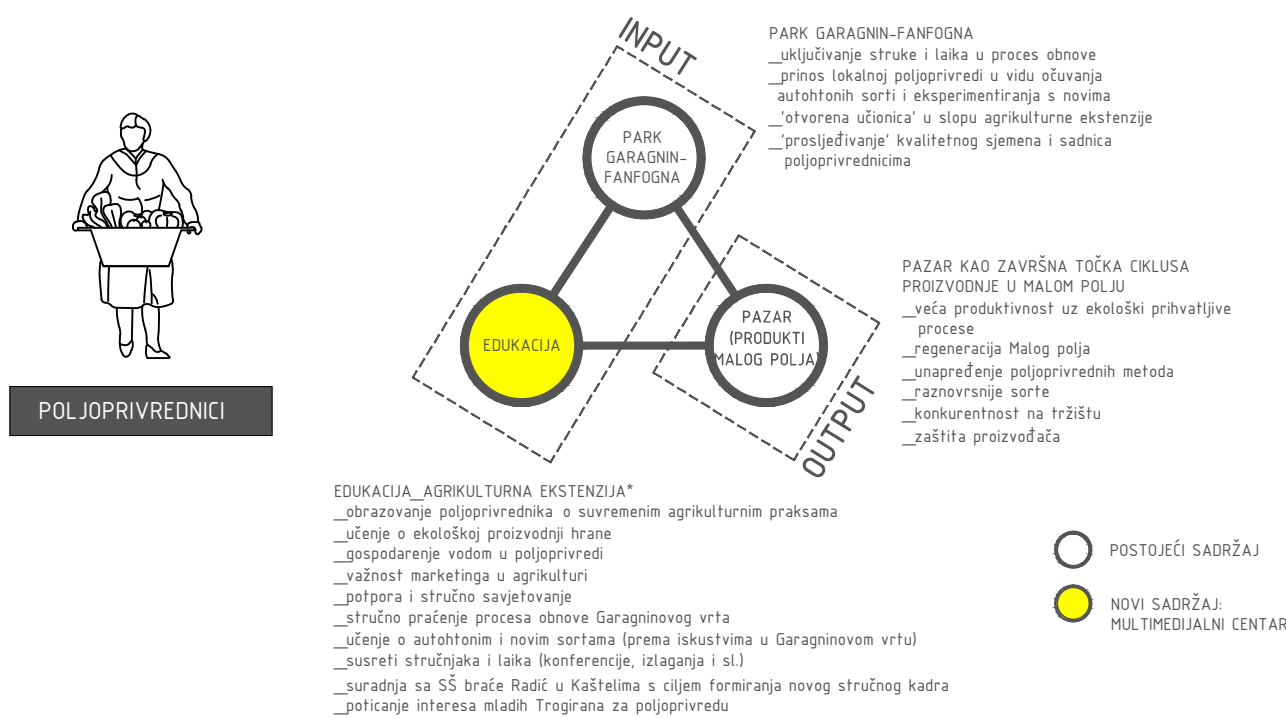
POLJOPRIVREDNICI

INPUT

PARK GARAGNIN-FANFOGNA

EDUKACIJA

PAZAR (PRODUKTI MALOG POLJA)

OUTPUT

PARK GARAGNIN-FANFOGNA
__uključivanje struke i laika u proces obnove
__prinos lokalnoj poljoprivredi u vidu očuvanja autohtonih sorti i eksperimentiranja s novima
__'otvorena učionica' u slopu agrikulturne ekstenzije
__'prosljeđivanje' kvalitetnog sjemena i sadnica poljoprivrednicima

PAZAR KAO ZAVRŠNA TOČKA CIKLUSA PROIZVODNJE U MALOM POLJU
__veća produktivnost uz ekološki prihvatljive procese
__regeneracija Malog polja
__unapređenje poljoprivrednih metoda
__raznovrsnije sorte
__konkurentnost na tržištu
__zaštita proizvođača

EDUKACIJA_AGRIKULTURNA EKSTENZIJA*
__obrazovanje poljoprivrednika o suvremenim agrikulturnim praksama
__učenje o ekološkoj proizvodnji hrane
__gospodarenje vodom u poljoprivredi
__važnost marketinga u agrikulturi
__potpora i stručno savjetovanje
__stručno praćenje procesa obnove Garagninovog vrta
__učenje o autohtonim i novim sortama (prema iskustvima u Garagninovom vrtu)
__susreti stručnjaka i laika (konferencije, izlaganja i sl.)
__suradnja sa SŠ braće Radić u Kaštelima s ciljem formiranja novog stručnog kadra
__poticanje interesa mladih Trogirana za poljoprivredu

POSTOJEĆI SADRŽAJ

NOVI SADRŽAJ: MULTIMEDIJALNI CENTAR